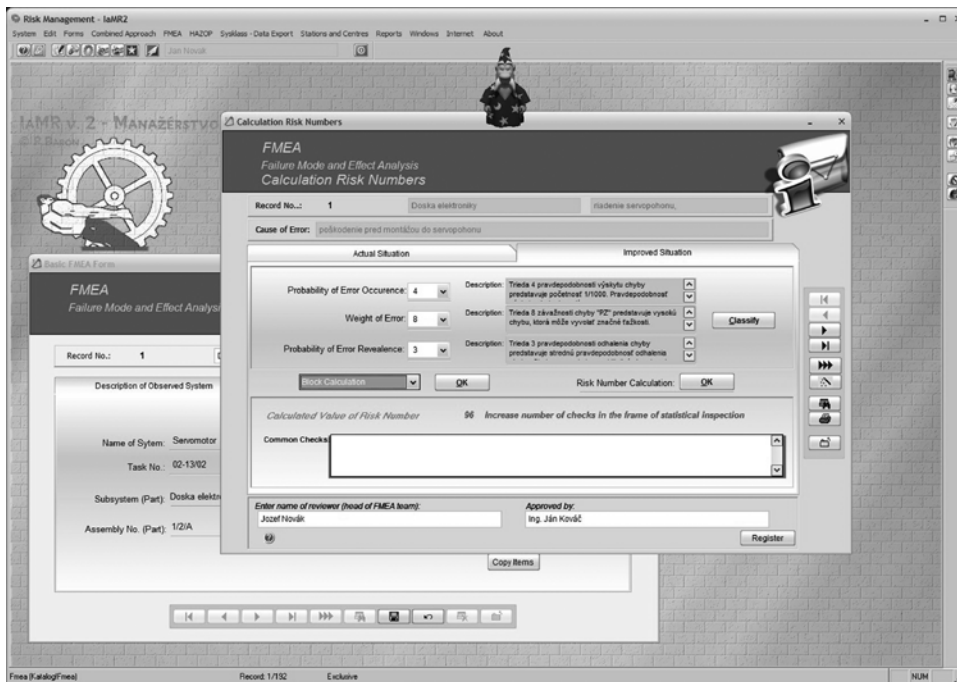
Risk Management - IaMR2
System Edit Forms Combined Approach FMEA HAZOP Syslass - Data Export Stations and Centres Reports Windows Internet About
Ján Novák

IAMR v. 2 - Manažérstvo
© P. Bacov

Calculation Risk Numbers

FMEA
Failure Mode and Effect Analysis
Calculation Risk Numbers

Record No...: 1 Doska elektroniky riadenie servopohonu

Cause of Error: poškodenie pred montážou do servopohonu

Actual Situation
Improved Situation

Probability of Error Occurence: 4
Description: Trieda 4 pravdepodobnosti výskytu chyby predstavuje početnosť 1/1000. Pravdepodobnosť

Weight of Error: 8
Description: Trieda 8 závažnosti chyby "PZ" predstavuje vysokú chybu, ktorá môže vyvolať značné ťažkosti.

Classify

Probability of Error Revealence: 3
Description: Trieda 3 pravdepodobnosti odhalenia chyby predstavuje strednú pravdepodobnosť odhalenia

Block Calculation
OK
Risk Number Calculation: OK

Calculated Value of Risk Number 96 Increase number of checks in the frame of statistical inspection

Common Checks

Enter name of reviewer (head of FMEA team):
Jozef Novák
Approved by:
Ing. Ján Kováč
Register

Basic FMEA Form
FMEA
Failure Mode and Effect Analysis

Record No.: 1
Description of Observed System
Name of Sytem: Servomotor
Task No.: 02-13/02
Subsystem (Part): Doska elektr
Assembly No. (Part): 1/2/A

Copy Items

Fmea (Katalog\Fmea)
Record: 1/192
Exclusive
NUM